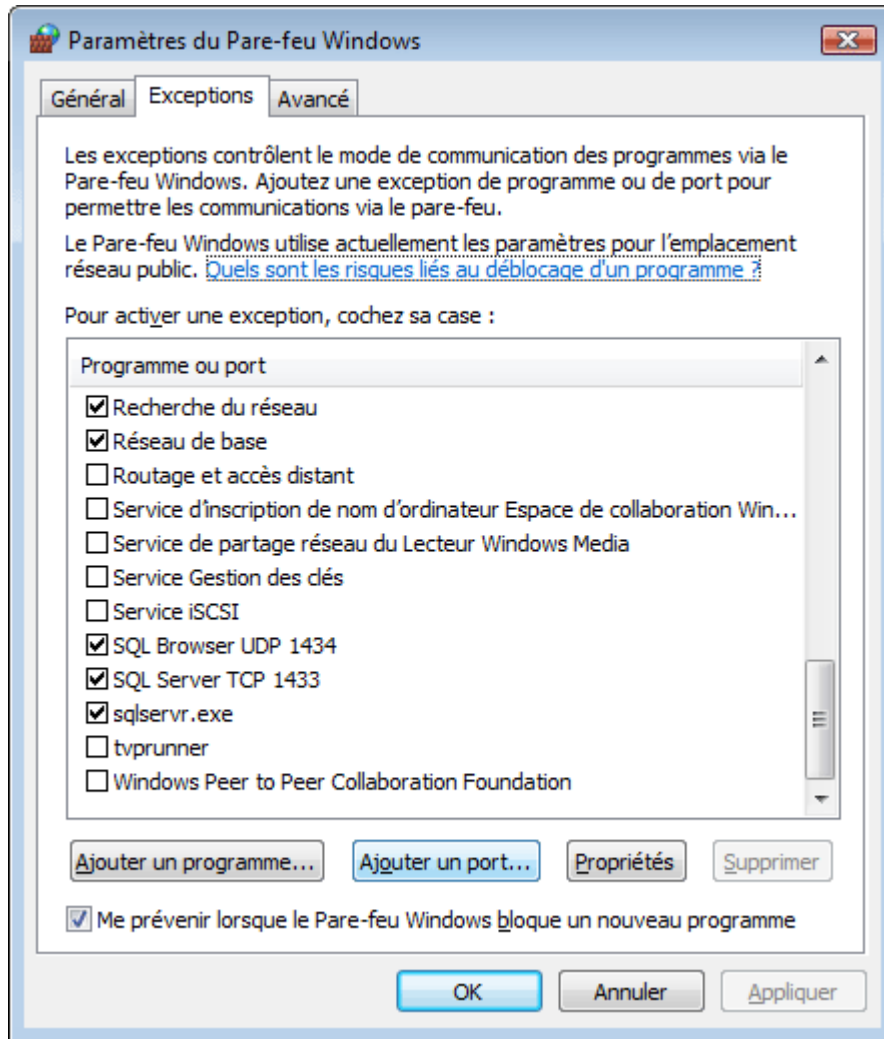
Paramètres du Pare-feu Windows

Général | Exceptions | Avancé

Les exceptions contrôlent le mode de communication des programmes via le Pare-feu Windows. Ajoutez une exception de programme ou de port pour permettre les communications via le pare-feu.

Le Pare-feu Windows utilise actuellement les paramètres pour l'emplacement réseau public. Quels sont les risques liés au déblocage d'un programme ?

Pour activer une exception, cochez sa case :

Programme ou port
☑ Recherche du réseau
☑ Réseau de base
☐ Routage et accès distant
☐ Service d'inscription de nom d'ordinateur Espace de collaboration Win...
☐ Service de partage réseau du Lecteur Windows Media
☐ Service Gestion des clés
☐ Service iSCSI
☑ SQL Browser UDP 1434
☑ SQL Server TCP 1433
☑ sqlservr.exe
☐ tvprunner
☐ Windows Peer to Peer Collaboration Foundation

Ajouter un programme... | Ajouter un port... | Propriétés | Supprimer

☑ Me prévenir lorsque le Pare-feu Windows bloque un nouveau programme

OK | Annuler | Appliquer